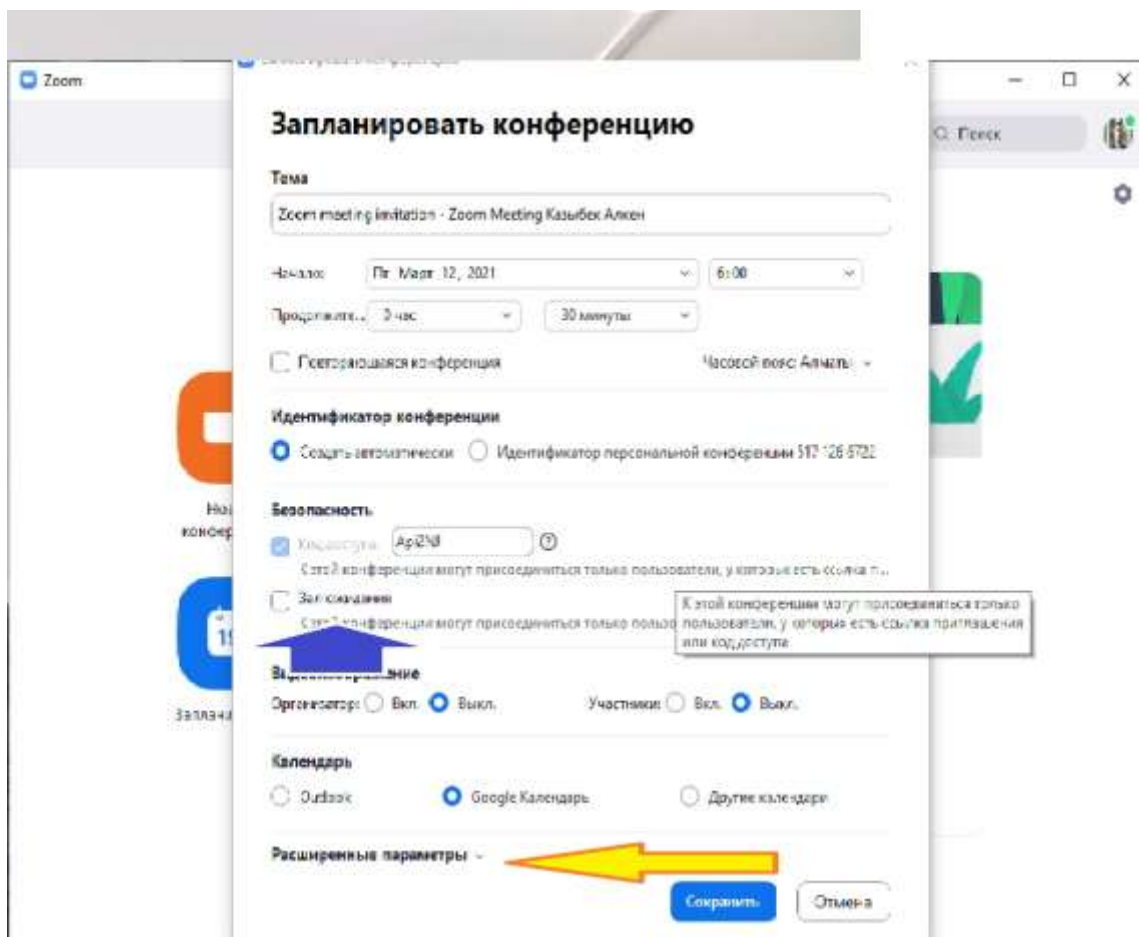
Zoom

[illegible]

Запланировать конференцию

Тема

Zoom meeting imitation - Zoom Meeting Казыбек Алкен

Начало: Пт Март 12, 2021 6:00

Продолжит... 3 час 30 минуты

Повторяющаяся конференция

Часовой пояс: Алматы

Идентификатор конференции

Создать автоматически

Идентификатор персональной конференции 517 126 5722

Безопасность

Код доступа Api2N8

Сейчас к конференции могут присоединиться только пользователи, у которых есть ссылка п...

Зал ожидания

Сейчас к конференции могут присоединиться только пользо...

К этой конференции могут присоединиться только пользователи, у которых есть ссылка приглашения или код доступа

Видеоизображение

Организатор: Вкл. Выкл.

Участники: Вкл. Выкл.

Календарь

Outlook

Google Календарь

Другие календари

Расширенные параметры

Сохранить

Отмена

Поиск

Но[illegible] конфер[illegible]

19

Заплани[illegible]